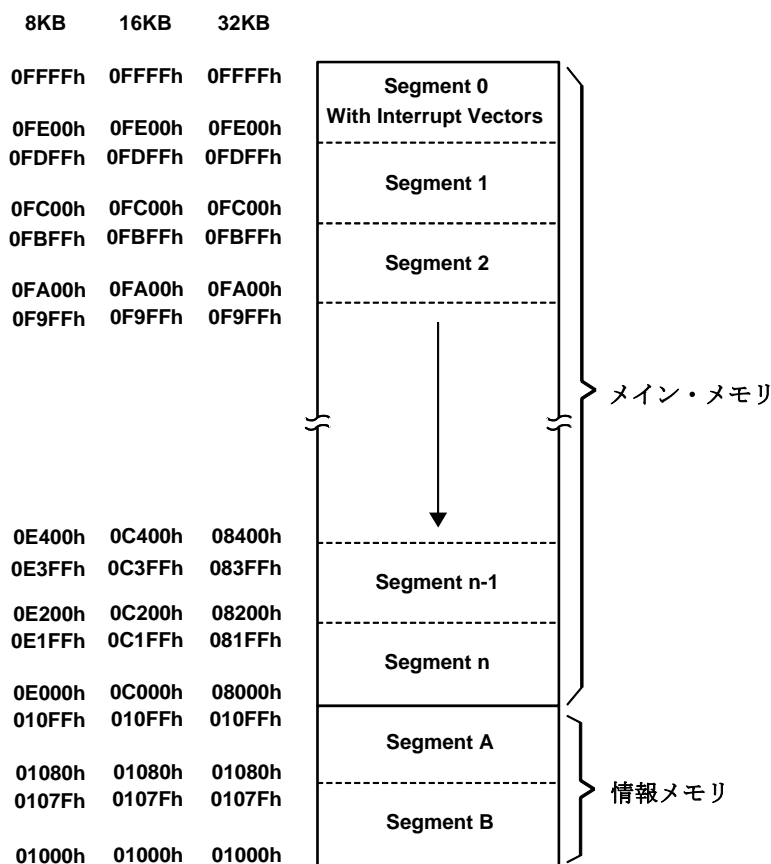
| 8KB | 16KB | 32KB | |
|---|---|---|---|
| 0FFFFh | 0FFFFh | 0FFFFh | Segment 0 With Interrupt Vectors |
| 0FE00h | 0FE00h | 0FE00h | |
| 0FDFFh | 0FDFFh | 0FDFFh | Segment 1 |
| 0FC00h | 0FC00h | 0FC00h | |
| 0FBFFh | 0FBFFh | 0FBFFh | Segment 2 |
| 0FA00h | 0FA00h | 0FA00h | |
| 0F9FFh | 0F9FFh | 0F9FFh | |
| 0E400h | 0C400h | 08400h | |
| 0E3FFh | 0C3FFh | 083FFh | Segment n-1 |
| 0E200h | 0C200h | 08200h | |
| 0E1FFh | 0C1FFh | 081FFh | Segment n |
| 0E000h | 0C000h | 08000h | |
| 010FFh | 010FFh | 010FFh | Segment A |
| 01080h | 01080h | 01080h | |
| 0107Fh | 0107Fh | 0107Fh | Segment B |
| 01000h | 01000h | 01000h | |

メイン・メモリ

情報メモリ